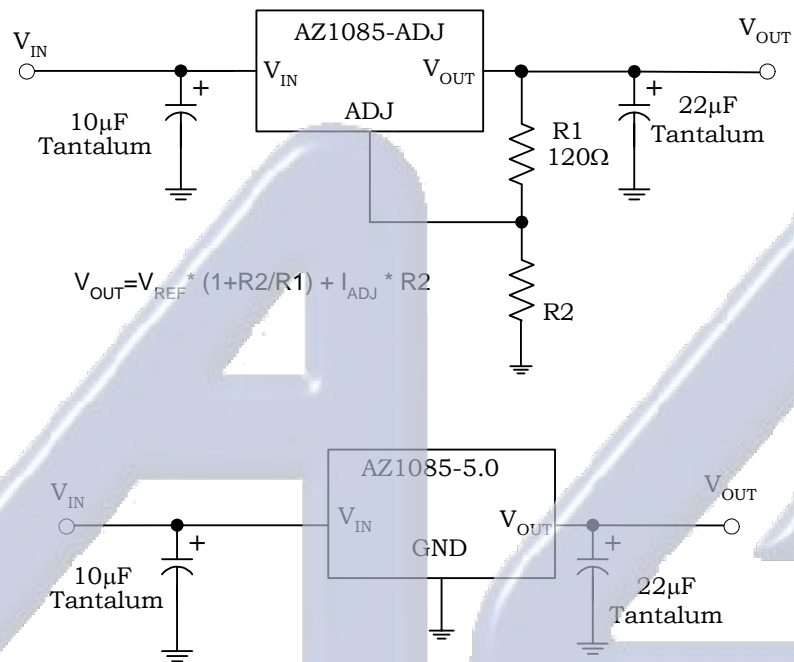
$V_{IN}$

AZ1085-ADJ

$V_{OUT}$

$V_{IN}$

$V_{OUT}$

+

ADJ

+

10μF
Tantalum

R1
120Ω

22μF
Tantalum

$V_{OUT}=V_{REF} * (1+R2/R1) + I_{ADJ} * R2$

R2

AZ1085-5.0

$V_{IN}$

$V_{OUT}$

$V_{IN}$

$V_{OUT}$

+

GND

+

10μF
Tantalum

22μF
Tantalum